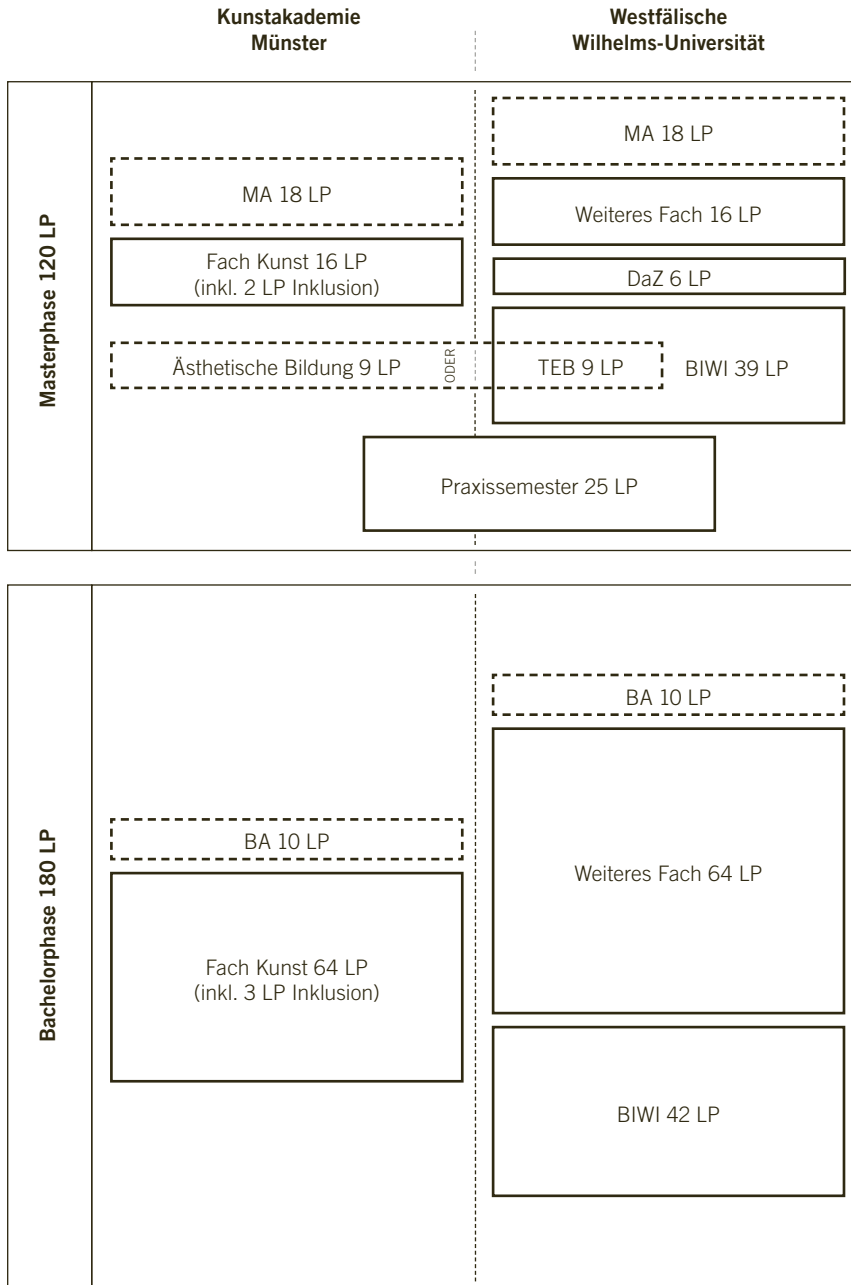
Kunstakademie Münster

Westfälische Wilhelms-Universität

Masterphase 120 LP

MA 18 LP

MA 18 LP

Weiteres Fach 16 LP

Fach Kunst 16 LP
(inkl. 2 LP Inklusion)

DaZ 6 LP

Ästhetische Bildung 9 LP

ODER

TEB 9 LP

BIWI 39 LP

Praxissemester 25 LP

Bachelorphase 180 LP

BA 10 LP

BA 10 LP

Weiteres Fach 64 LP

Fach Kunst 64 LP
(inkl. 3 LP Inklusion)

BIWI 42 LP